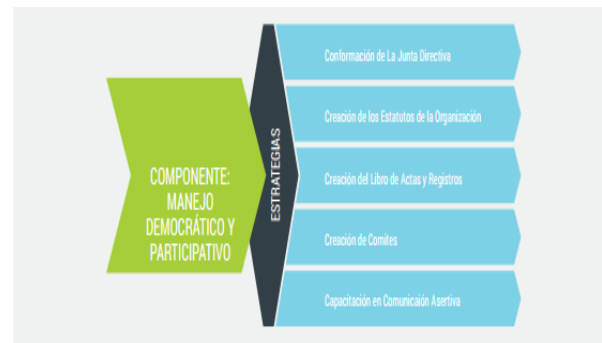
COMPONENTE: MANEJO DEMOCRÁTICO Y PARTICIPATIVO

ESTRATEGIAS

Conformación de La Junta Directiva

Creación de los Estatutos de la Organización

Creación del Libro de Actas y Registros

Creación de Comites

Capacitación en Comunicación Asertiva